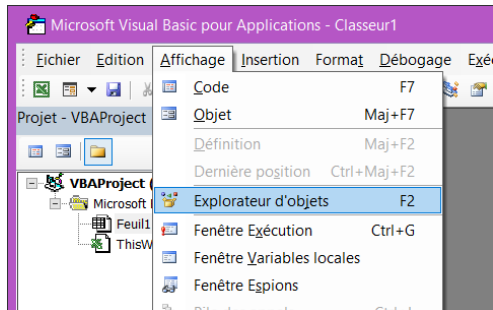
Microsoft Visual Basic pour Applications - Classeur1

Fichier Edition Affichage Insertion Format Débogage Exé

Projet - VBAProject

VBAProject (
Microsoft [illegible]
Feuil1
ThisW

Code F7
Objet Maj+F7
Définition Maj+F2
Dernière position Ctrl+Maj+F2
Explorateur d'objets F2
Fenêtre Exécution Ctrl+G
Fenêtre Variables locales
Fenêtre Espions
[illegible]